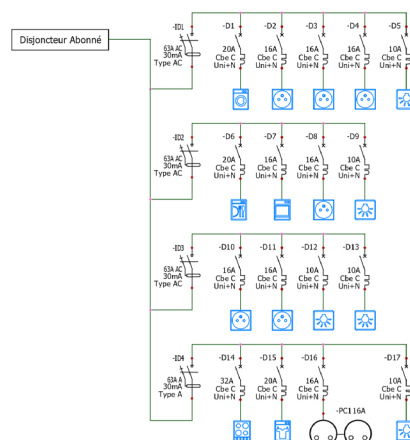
Disjoncteur Abonné

-ID1
63A AC
30mA
Type AC

-D1
20A
Cbe C
Uni+N

-D2
16A
Cbe C
Uni+N

-D3
16A
Cbe C
Uni+N

-D4
16A
Cbe C
Uni+N

-D5
10A
Cbe C
Uni+N

-ID2
63A AC
30mA
Type AC

-D6
20A
Cbe C
Uni+N

-D7
16A
Cbe C
Uni+N

-D8
16A
Cbe C
Uni+N

-D9
10A
Cbe C
Uni+N

-ID3
63A AC
30mA
Type AC

-D10
16A
Cbe C
Uni+N

-D11
16A
Cbe C
Uni+N

-D12
10A
Cbe C
Uni+N

-D13
10A
Cbe C
Uni+N

-ID4
63A A
30mA
Type A

-D14
32A
Cbe C
Uni+N

-D15
20A
Cbe C
Uni+N

-D16
16A
Cbe C
Uni+N

-D17
10A
Cbe C
Uni+N

-PC116A